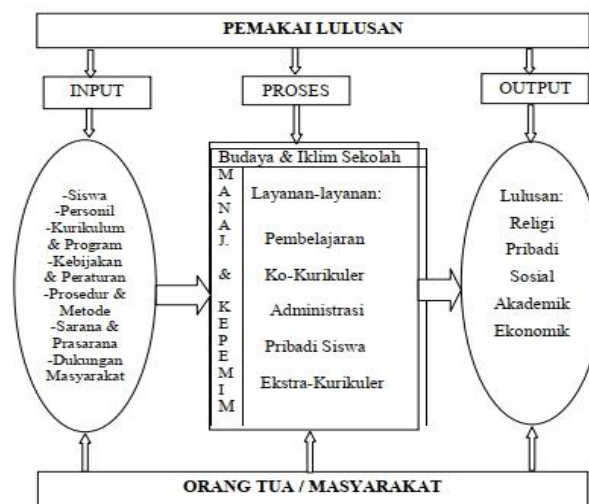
PEMAKAI LULUSAN

INPUT

PROSES

OUTPUT

-Siswa
-Personil
-Kurikulum & Program
-Kebijakan & Peraturan
-Prosedur & Metode
-Sarana & Prasarana
-Dukungan Masyarakat

Budaya & Iklim Sekolah

M A N A J. & K E P E M I M

Layanan-layanan:

Pembelajaran

Ko-Kurikuler

Administrasi

Pribadi Siswa

Ekstra-Kurikuler

Lulusan:
Religi
Pribadi
Sosial
Akademik
Ekonomik

ORANG TUA / MASYARAKAT